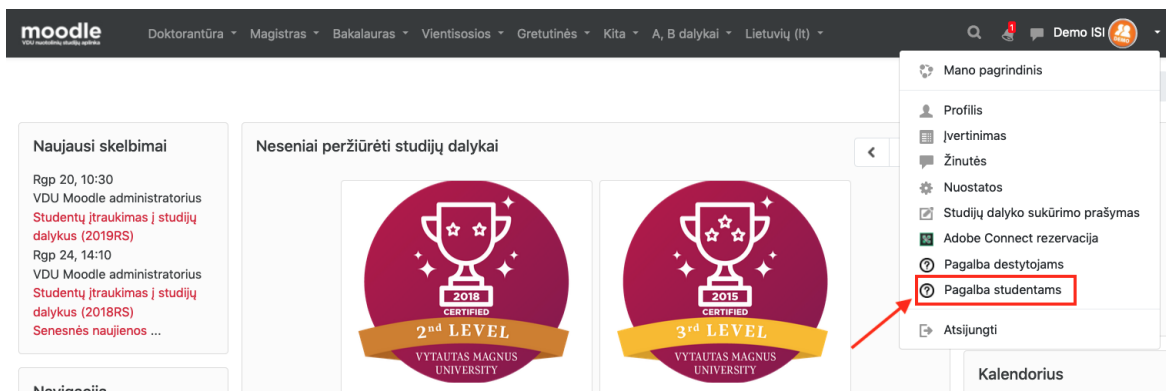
moodle
VDU nuotolinių studijų aplinka

Doktorantūra Magistras Bakalauras Vientisosios Gretutinės Kita A, B dalykai Lietuvių (lt)

1

Demo ISI

Mano pagrindinis
Profilis
Įvertinimas
Žinutės
Nuostatos
Studijų dalyko sukūrimo prašymas
Adobe Connect rezervacija
Pagalba destytojams
Pagalba studentams
Atsijungti

Naujausi skelbimai

Rgp 20, 10:30
VDU Moodle administratorius
Studentų įtraukimas į studijų dalykus (2019RS)
Rgp 24, 14:10
VDU Moodle administratorius
Studentų įtraukimas į studijų dalykus (2018RS)
Senesnės naujienos ...

Navigacija

Neseniai peržiūrėti studijų dalykai

2018
CERTIFIED
2nd LEVEL
VYTAUTAS MAGNUS UNIVERSITY

2015
CERTIFIED
3rd LEVEL
VYTAUTAS MAGNUS UNIVERSITY

Kalendorius